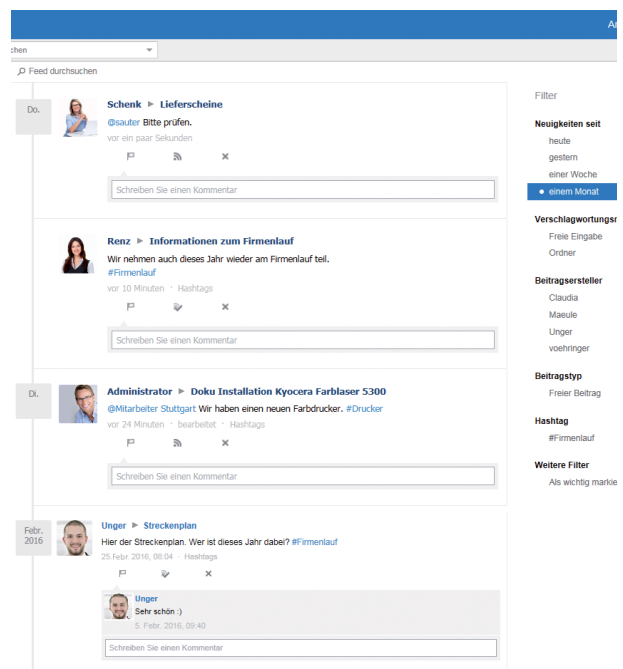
Ar

chen

Feed durchsuchen

Do.

Schenk ► Lieferscheine

@sauter Bitte prüfen.

vor ein paar Sekunden

Schreiben Sie einen Kommentar

Renz ► Informationen zum Firmenlauf

Wir nehmen auch dieses Jahr wieder am Firmenlauf teil.
#Firmenlauf

vor 10 Minuten · Hashtags

Schreiben Sie einen Kommentar

Di.

Administrator ► Doku Installation Kyocera Farblaser 5300

@Mitarbeiter Stuttgart Wir haben einen neuen Farbdrucker. #Drucker

vor 24 Minuten · bearbeitet · Hashtags

Schreiben Sie einen Kommentar

Febr. 2016

Unger ► Streckenplan

Hier der Streckenplan. Wer ist dieses Jahr dabei? #Firmenlauf

25.Febr. 2016, 08:04 · Hashtags

Unger

Sehr schön :)

5. Febr. 2016, 09:40

Schreiben Sie einen Kommentar

Filter

Neuigkeiten seit

heute

gestern

einer Woche

einem Monat

Verschlagwortungs

Freie Eingabe

Ordner

Beitragsersteller

Claudia

Maeule

Unger

voehringer

Beitragstyp

Freier Beitrag

Hashtag

#Firmenlauf

Weitere Filter

Als wichtig marki